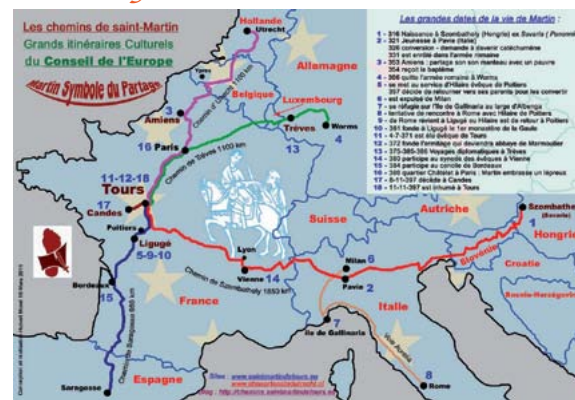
Les chemins de saint-Martin
Grands itinéraires Culturels
du Conseil de l'Europe
Martin Symbole du Partage

Les grandes dates de la vie de Martin :
1 - 316 Naissance à Szombathely (Hongrie) ex Savaria ( Pannonie)
2 - 321 Jeunesse à Pavie (Italie)
326 conversion - demande à devenir catéchumène
331 est enrôlé dans l'armée romaine
3 - 353 Amiens : partage son son manteau avec un pauvre
354 reçoit le baptême
4 - 356 quitte l'armée romaine à Worms
5 - se met au service d'Hilaire évêque de Poitiers
357 décide de retourner vers ses parents pour les convertir
6 - est expulsé de Milan
7 - se réfugie sur l'île de Gallinaria au large d'Albenga
8 - tentative de rencontre à Rome avec Hilaire de Poitiers
9 - de Rome revient à Ligugé où Hilaire est de retour à Poitiers
10 - 361 fonde à Ligugé le 1er monastère de la Gaule
11 - 4-7-371 est élu évêque de Tours
12 - 372 fonde l'ermitage qui deviendra abbaye de Marmoutier
13 - 375-385 Voyages diplomatiques à Trèves
14 - 383 participe au synode des évêques à Vienne
15 - 384 participe au concile de Bordeaux
16 - 385 quartier Châtel à Paris : Martin embrasse un lépreux
17 - 8-11-397 décède à Candes
18 - 11-11-397 est inhumé à Tours

Hollande
Utrecht
Allemagne
Belgique
Luxembourg
Trèves
Worms
Amiens
Paris
Chemin de Trèves 1100 km
Chemin d'Utrecht
Tours
11-12-18
Candes
17
Poitiers
Ligugé
5-9-10
Bordeaux
15
Chemin de Saragosse 880 km
Saragosse
Espagne
France
Suisse
Autriche
Szombathely (Savaria)
Hongrie
Slovénie
Croatie
Bosnie-Herzégovine
Lyon
Vienne
14
Chemin de Szombathely 1853 km
Milan
6
Pavie
2
Italie
Via Aurelia
Ile de Gallinaria
7
Rome
8
1
3
4
13
16

Sites : www.saintmartindetours.eu
www.ateliersdusaintmartin.fr
Blog : http://chezcoco.saintmartindetours.eu

Conception et réalisation Michel Rioult 10 Mars 2011